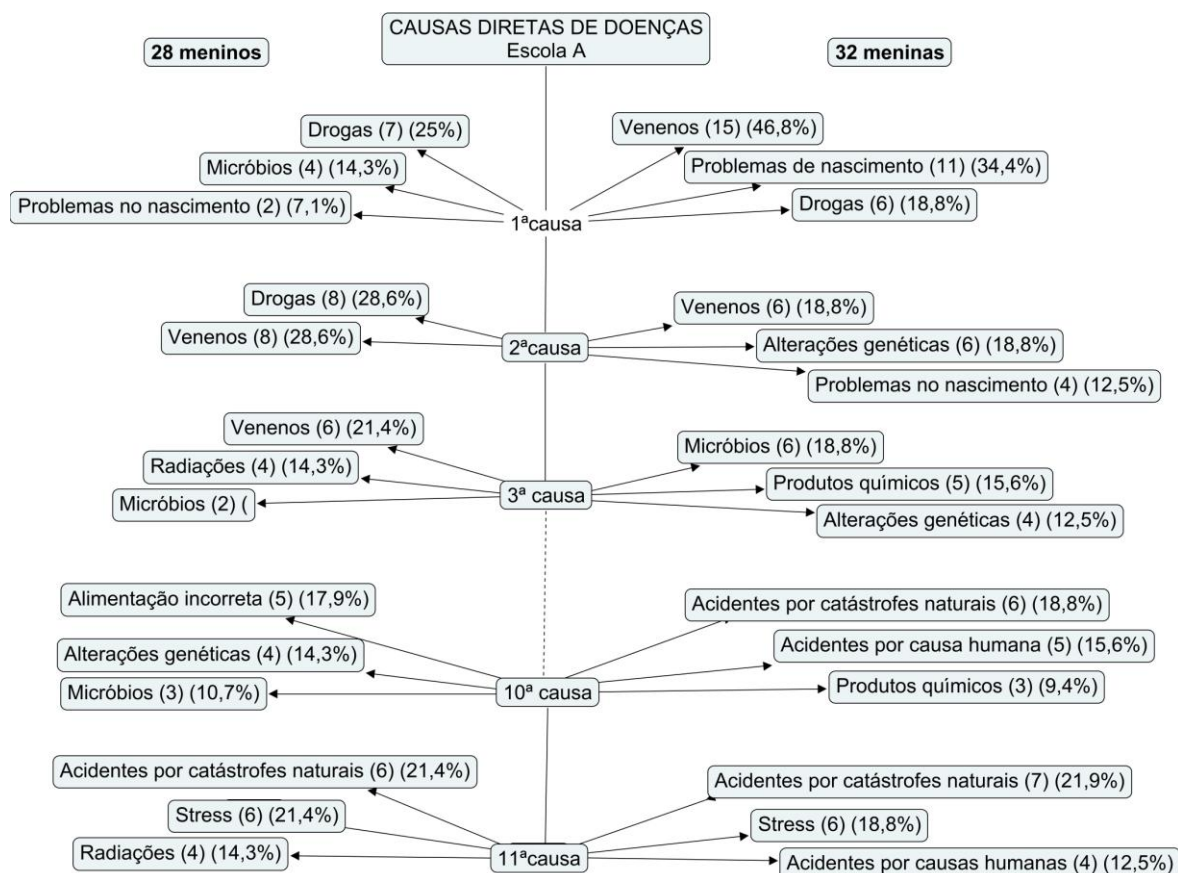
CAUSAS DIRETAS DE DOENÇAS
Escola A

28 meninos

32 meninas

Drogas (7) (25%)
Micróbios (4) (14,3%)
Problemas no nascimento (2) (7,1%)
1ªcausa
Venenos (15) (46,8%)
Problemas de nascimento (11) (34,4%)
Drogas (6) (18,8%)

Drogas (8) (28,6%)
Venenos (8) (28,6%)
2ªcausa
Venenos (6) (18,8%)
Alterações genéticas (6) (18,8%)
Problemas no nascimento (4) (12,5%)

Venenos (6) (21,4%)
Radiações (4) (14,3%)
Micróbios (2) (
3ª causa
Micróbios (6) (18,8%)
Produtos químicos (5) (15,6%)
Alterações genéticas (4) (12,5%)

Alimentação incorreta (5) (17,9%)
Alterações genéticas (4) (14,3%)
Micróbios (3) (10,7%)
10ª causa
Acidentes por catástrofes naturais (6) (18,8%)
Acidentes por causa humana (5) (15,6%)
Produtos químicos (3) (9,4%)

Acidentes por catástrofes naturais (6) (21,4%)
Stress (6) (21,4%)
Radiações (4) (14,3%)
11ªcausa
Acidentes por catástrofes naturais (7) (21,9%)
Stress (6) (18,8%)
Acidentes por causas humanas (4) (12,5%)